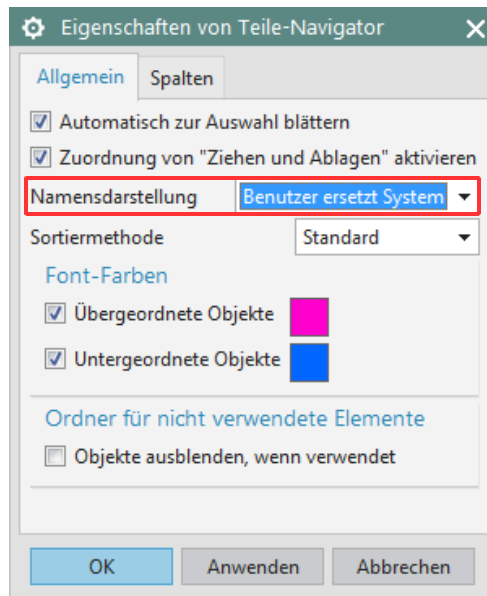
Eigenschaften von Teile-Navigator

Allgemein
Spalten

Automatisch zur Auswahl blättern

Zuordnung von "Ziehen und Ablagen" aktivieren

Namensdarstellung
Benutzer ersetzt System

Sortiermethode
Standard

Font-Farben

Übergeordnete Objekte

Untergeordnete Objekte

Ordner für nicht verwendete Elemente

Objekte ausblenden, wenn verwendet

OK
Anwenden
Abbrechen